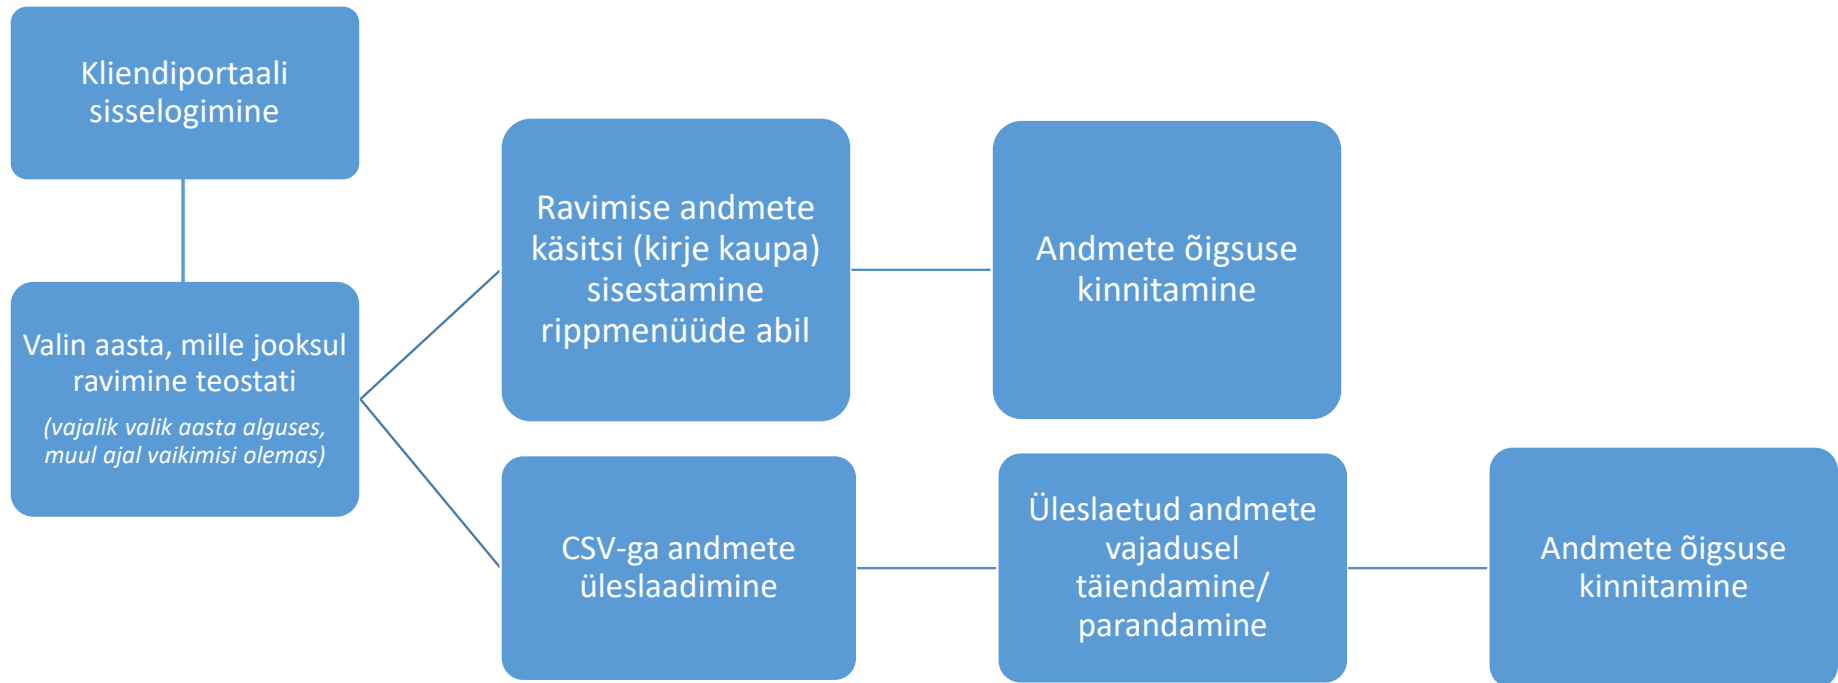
Kliendiportaali sisselogimine

Valin aasta, mille jooksul ravimine teostati

(vajalik valik aasta alguses, muul ajal vaikimisi olemas)

Ravimise andmete käsitsi (kirje kaupa) sisestamine rippmenüüde abil

Andmete õigsuse kinnitamine

CSV-ga andmete üleslaadimine

Üleslaetud andmete vajadusel täiendamine/ parandamine

Andmete õigsuse kinnitamine